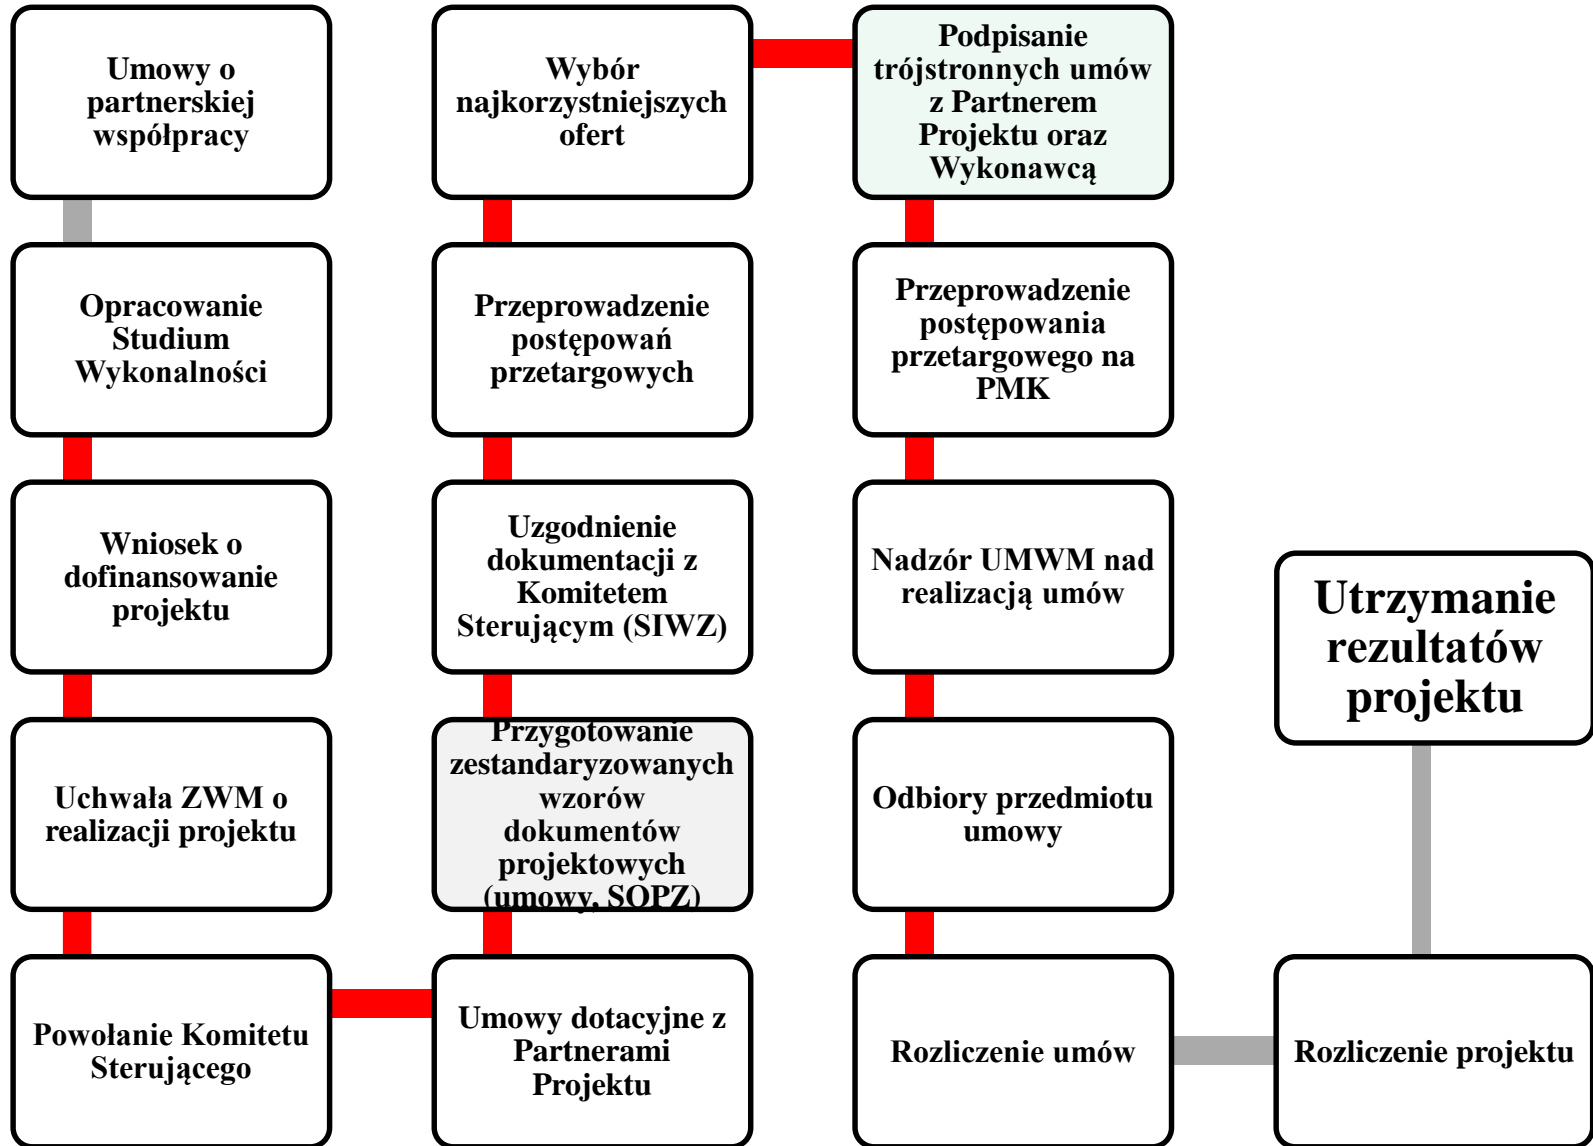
Umowy o partnerskiej współpracy

Opracowanie Studium Wykonalności

Wniosek o dofinansowanie projektu

Uchwała ZWM o realizacji projektu

Powołanie Komitetu Sterującego

Umowy dotacyjne z Partnerami Projektu

Przygotowanie zestandaryzowanych wzorów dokumentów projektowych (umowy, SOPZ)

Uzgodnienie dokumentacji z Komitetem Sterującym (SIWZ)

Przeprowadzenie postępowań przetargowych

Wybór najkorzystniejszych ofert

Podpisanie trójstronnych umów z Partnerem Projektu oraz Wykonawcą

Przeprowadzenie postępowania przetargowego na PMK

Nadzór UMWM nad realizacją umów

Odbiory przedmiotu umowy

Rozliczenie umów

Rozliczenie projektu

Utrzymanie rezultatów projektu